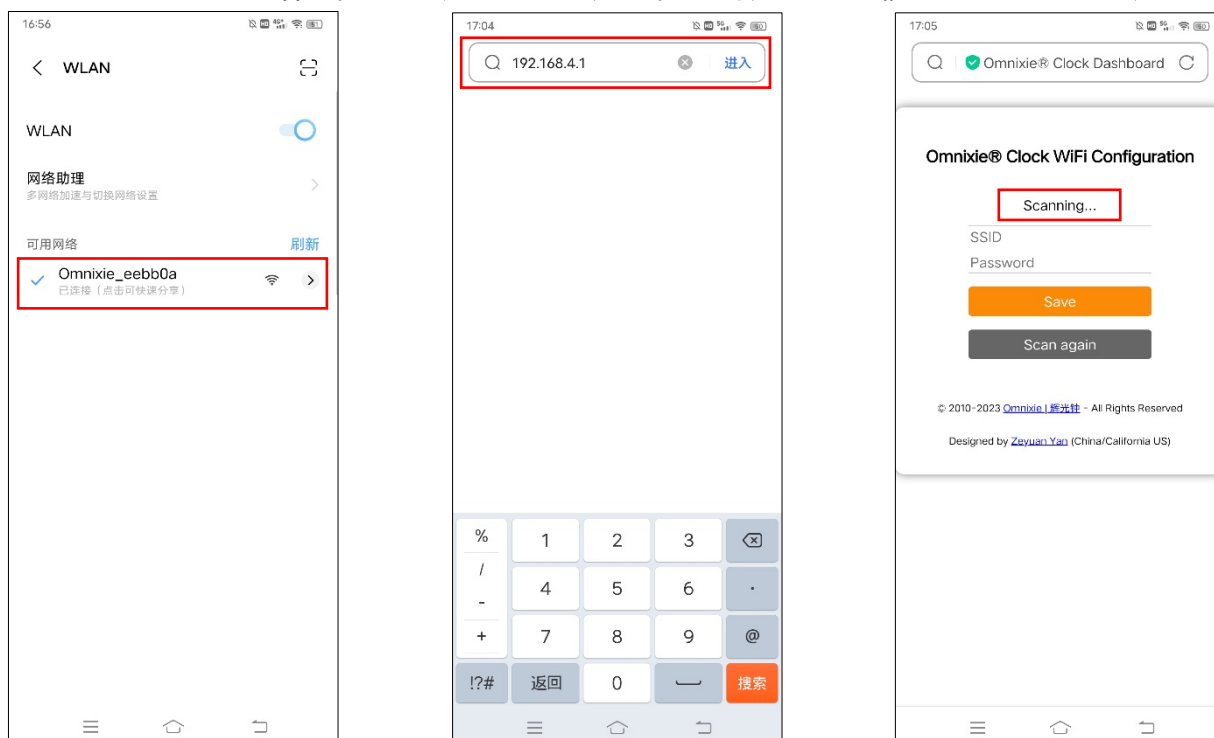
16:56

WLAN

WLAN

网络助理
多网络加速与切换网络设置

可用网络 刷新

Omnixie_eebb0a
已连接（点击可快速分享）

17:04

192.168.4.1 进入

%
/
-
+
1 2 3
4 5 6 .
7 8 9 @
!?# 返回 0 搜索

17:05

Omnixie® Clock Dashboard

Omnixie® Clock WiFi Configuration

Scanning...

SSID

Password

Save

Scan again

© 2010-2023 Omnixie | 辉光钟 - All Rights Reserved

Designed by Zeyuan Yan (China/California US)